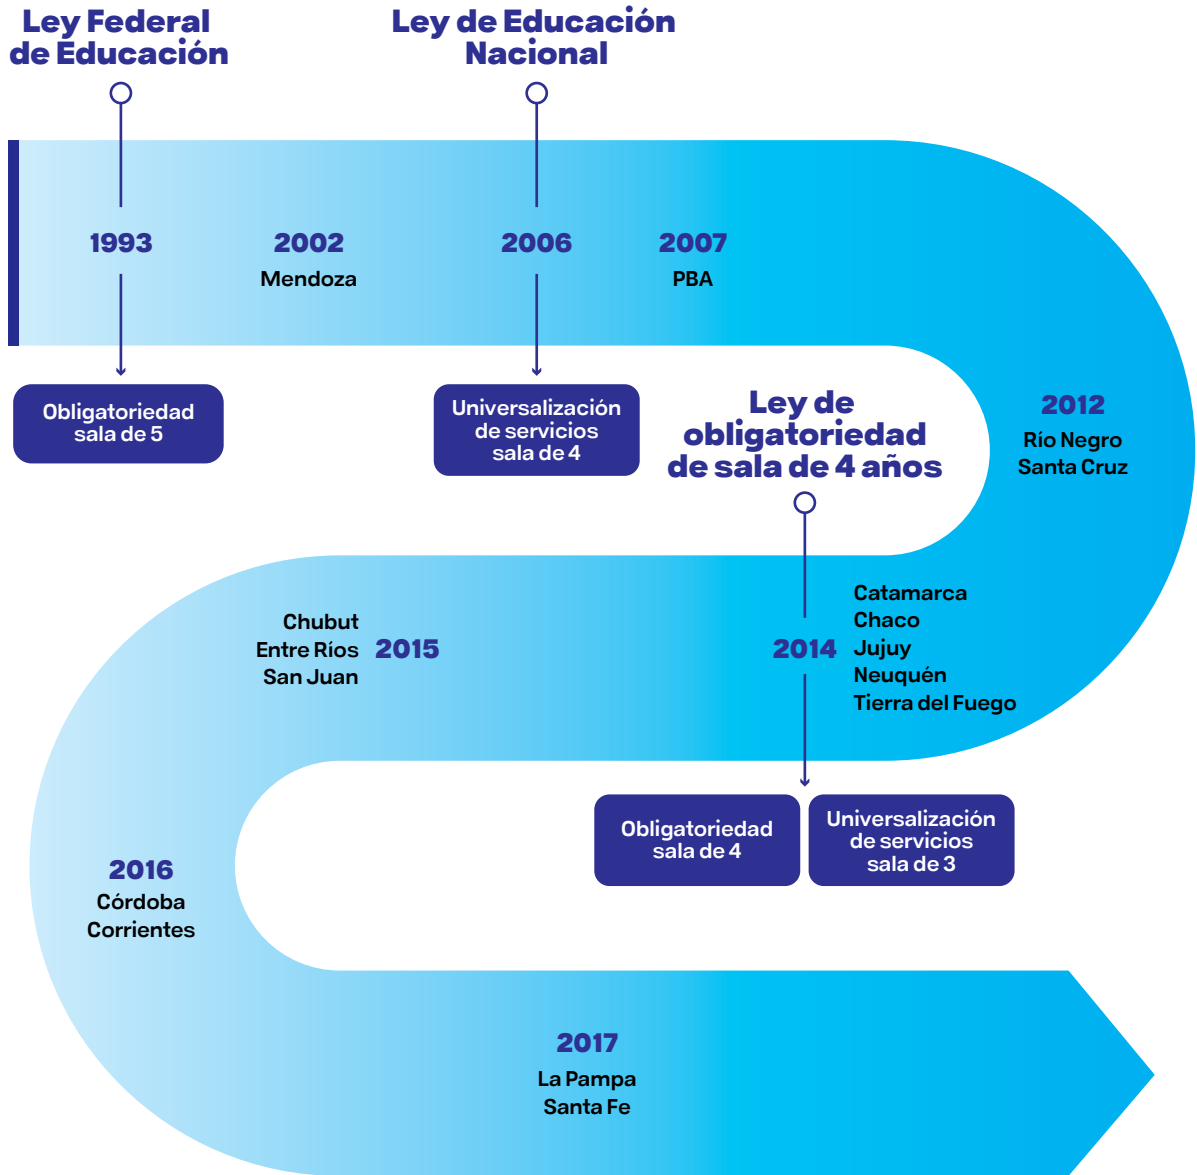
Ley Federal de Educación

Ley de Educación Nacional

1993

2002
Mendoza

2006

2007
PBA

Obligatoriedad sala de 5

Universalización de servicios sala de 4

Ley de obligatoriedad de sala de 4 años

2012
Río Negro
Santa Cruz

Chubut
Entre Ríos
San Juan

2015

2014

Catamarca
Chaco
Jujuy
Neuquén
Tierra del Fuego

Obligatoriedad sala de 4

Universalización de servicios sala de 3

2016
Córdoba
Corrientes

2017
La Pampa
Santa Fe